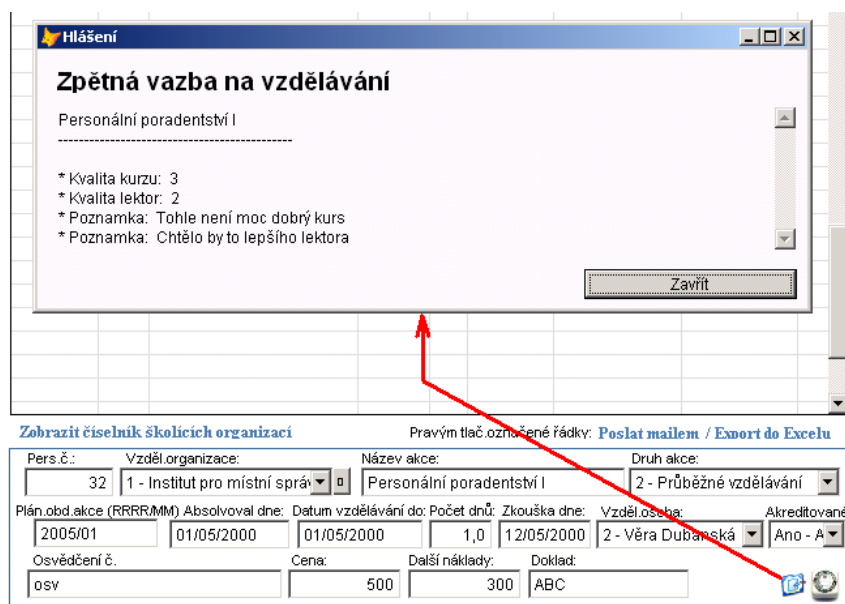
Hlášení

Zpětná vazba na vzdělávání

Personální poradentství I

---------------------------------------------

* Kvalita kurzu: 3
* Kvalita lektor: 2
* Poznamka: Tohle není moc dobrý kurs
* Poznamka: Chtělo by to lepšího lektora

Zavřít

Zobrazit číselník školicích organizací

Pravým tlač.označené řádky: Poslat mailem / Export do Excelu

Pers.č.: 32
Vzděl.organizace: 1 - Institut pro místní správ
Název akce: Personální poradentství I
Druh akce: 2 - Průběžné vzdělávání
Plán.obd.akce (RRRR/MM) 2005/01
Absolvoval dne: 01/05/2000
Datum vzdělávání do: 01/05/2000
Počet dnů: 1,0
Zkouška dne: 12/05/2000
Vzděl.osoba: 2 - Věra Dubanská
Akreditované Ano - A
Osvědčení č. osv
Cena: 500
Další náklady: 300
Doklad: ABC